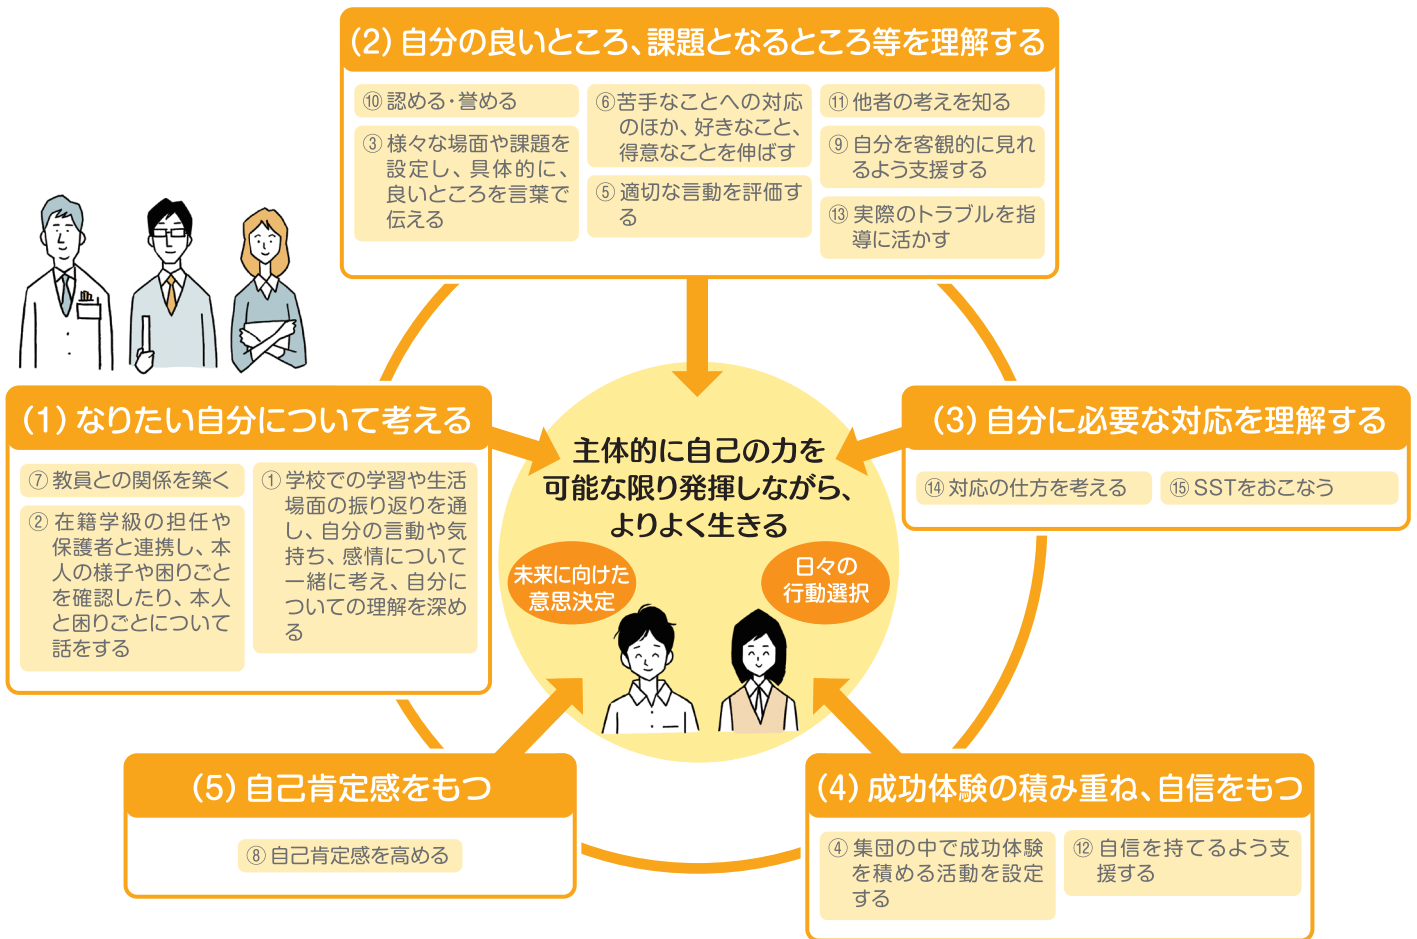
(2) 自分の良いところ、課題となるところ等を理解する

⑩ 認める·誉める

③ 様々な場面や課題を設定し、具体的に、良いところを言葉で伝える

⑥ 苦手なことへの対応のほか、好きなこと、得意なことを伸ばす

⑤ 適切な言動を評価する

⑪ 他者の考えを知る

⑨ 自分を客観的に見れるよう支援する

⑬ 実際のトラブルを指導に活かす

(1) なりたい自分について考える

⑦ 教員との関係を築く

② 在籍学級の担任や保護者と連携し、本人の様子や困りごとを確認したり、本人と困りごとについて話をする

① 学校での学習や生活場面の振り返りを通し、自分の言動や気持ち、感情について一緒に考え、自分についての理解を深める

主体的に自己の力を可能な限り発揮しながら、よりよく生きる

未来に向けた意思決定

日々の行動選択

(3) 自分に必要な対応を理解する

⑭ 対応の仕方を考える

⑮ SSTをおこなう

(5) 自己肯定感をもつ

⑧ 自己肯定感を高める

(4) 成功体験の積み重ね、自信をもつ

④ 集団の中で成功体験を積める活動を設定する

⑫ 自信を持てるよう支援する